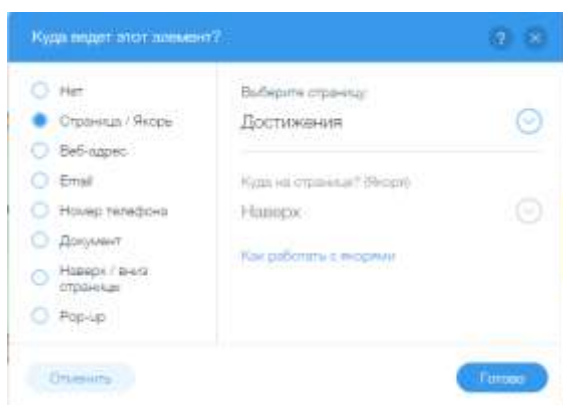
Куда ведет этот элемент?

Нет
Страница / Якорь
Веб-адрес
Email
Номер телефона
Документ
Наверх / вниз страницы
Pop-up

Выберите страницу
Достижения

Куда на странице? (Якорь)
Наверх

Как работать с якорями

Отменить
Готово